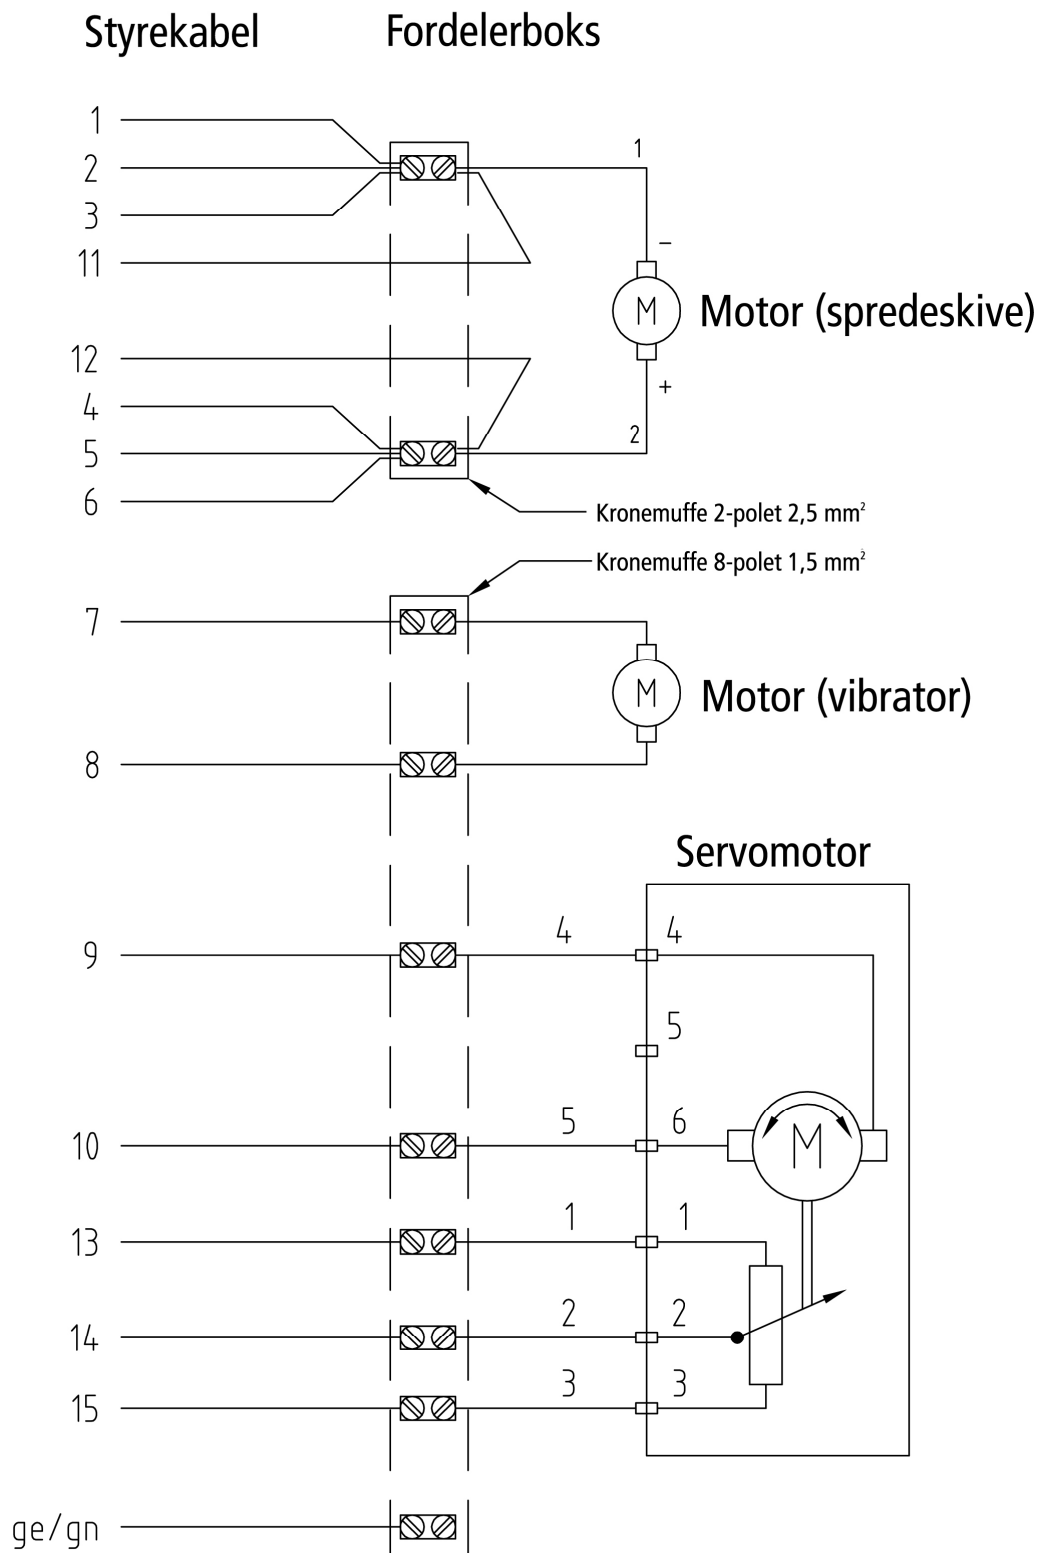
Styrekabel Fordelerboks

1
2
3
11
1
−
M
Motor (spredeskive)
12
4
5
6
+
2
Kronemuffe 2-polet 2,5 mm²
Kronemuffe 8-polet 1,5 mm²
7
M
Motor (vibrator)
8

Servomotor
9
4
4
5
10
5
6
M
13
1
1
14
2
2
15
3
3
ge/gn